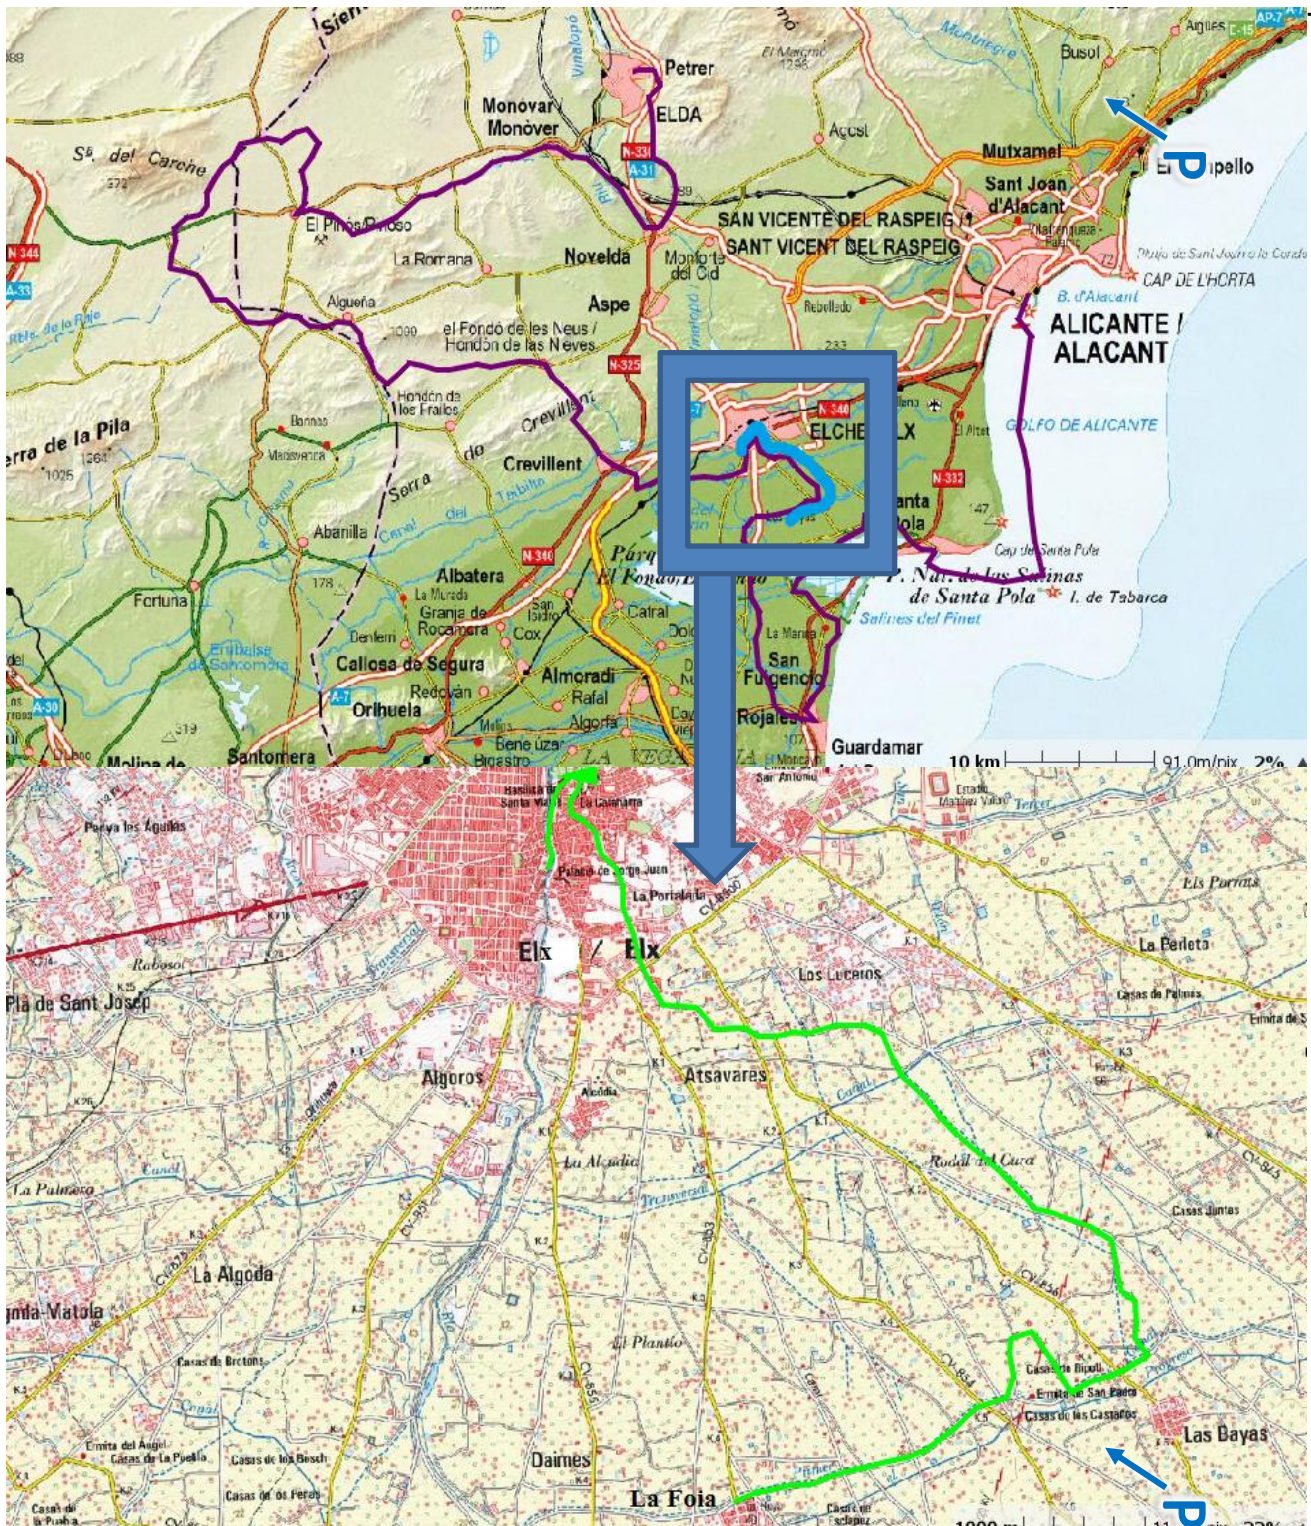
Sierra
Petrer
ELDA
Monovar/ Monòver
El Maigmó 1296
Agost
Busot
Aigües
AP-7
C-15
Mutxamel
El Campello
P
Sª. del Carche 1372
N-330
A-31
Sant Joan d'Alacant
El Pinós/Pinoso
SAN VICENTE DEL RASPEIG / SANT VICENT DEL RASPEIG
Novelda
Monforte del Cid
N-344
A-33
La Romana
Platja de Sant Joan
CAP DE L'HORTA
Algueña
Aspe
Rebolledo
B. d'Alacant
el Fondó de les Neus / Hondón de las Nieves
ALICANTE / ALACANT
1099
N-325
Hondón de los Frailes
233
Barbarroja
Crevillent
N-340
ELCHE / ELX
El Altet
GOLFO DE ALICANTE
erra de la Pila 1264
Macisvenda
1025
Serra de Crevillent
Crevillent
N-332
Santa Pola
147
Abanilla
Cap de Santa Pola
N-340
Parque El Fondo
P. Nat. de las Salinas de Santa Pola
I. de Tabarca
Albatera
178
La Murada
Salines del Pinet
Fortuna
Granja de Rocamora
San Isidro
Catral
Dolores
Embalse de Santomera
Benferri
Cox
La Marina
Callosa de Segura
San Fulgencio
Almoradí
Redován
Rafal
A-7
A-30
Orihuela
Algorfa
Rojales
319
Benejúzar
Molina de
Santomera
Bigastro
LA VEGA
Guardamar
10 km
91.0m/pix
2%
Basílica de Santa María
La Calahorra
San Antonio
Estadio Martínez Valero
Partida les Águiles
Palacio de Jorge Juan
La Portalada
CV-8600
Els Porrats
Raboso
Elx / Elx
La Perleta
Plà de Sant Josep
Los Luceros
Casas de Palmes
Ermita de S
Algoros
Atsavares
Alcudia
Canal
Rodall del Cura
La Alcudia
La Palmera
Transversal
Casas Juntas
CV-853
CV-855
La Algoda
CV-856
CV-854
Casas de Bretons
El Plantío
Casas de Ripoll
Ermita de San Pedro
Casas de los Castaños
Las Bayas
Ermita del Ángel
Casas de La Puebla
Casas de los Bosch
Daimes
P
Casas de la Puebla
Casas de los Ferrés
La Foia
Casas de Esclapez
1000 m
11
23%